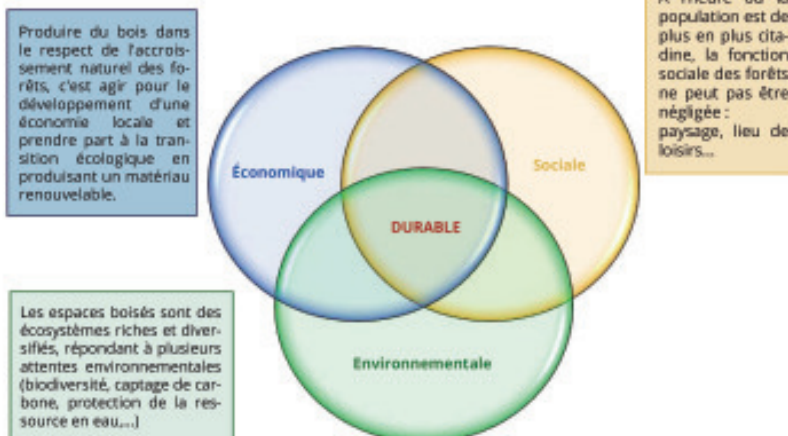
Produire du bois dans le respect de l'accroissement naturel des forêts, c'est agir pour le développement d'une économie locale et prendre part à la transition écologique en produisant un matériau renouvelable.

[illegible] la population est de plus en plus citadine, la fonction sociale des forêts ne peut pas être négligée : paysage, lieu de loisirs...

Économique

Sociale

DURABLE

Environnementale

Les espaces boisés sont des écosystèmes riches et diversifiés, répondant à plusieurs attentes environnementales (biodiversité, captage de carbone, protection de la ressource en eau...)